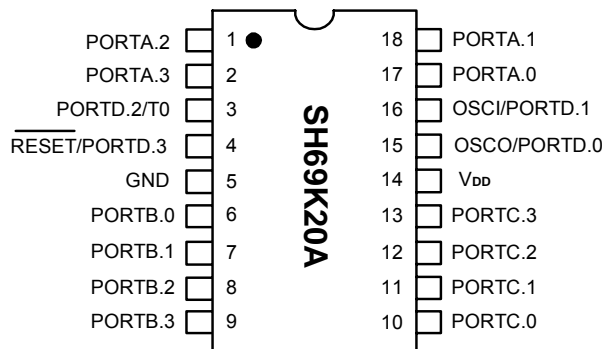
PORTA.2 1
PORTA.3 2
PORTD.2/T0 3
$\overline{\text{RESET}}$/PORTD.3 4
GND 5
PORTB.0 6
PORTB.1 7
PORTB.2 8
PORTB.3 9

SH69K20A

18 PORTA.1
17 PORTA.0
16 OSCI/PORTD.1
15 OSCO/PORTD.0
14 $V_{DD}$
13 PORTC.3
12 PORTC.2
11 PORTC.1
10 PORTC.0